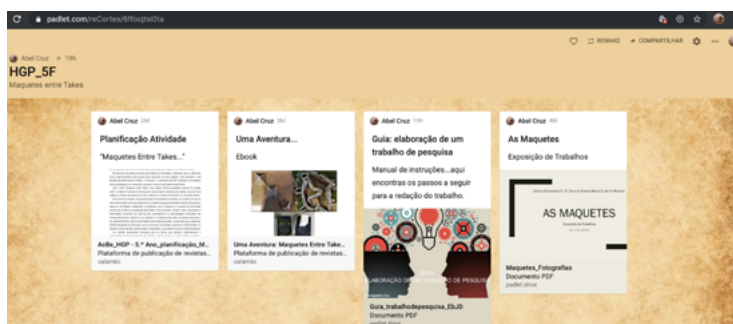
padlet.com/reCortes/6ffocjtsl0ta

REMAKE COMPARTILHAR

Abel Cruz • 19h

HGP_5F

Maquetes entre Takes

Abel Cruz 3M

Planificação Atividade

"Maquetes Entre Takes..."

AcBe_HGP - 5.º Ano_planificação_M...

Plataforma de publicação de revistas...

calameo

Abel Cruz 3M

Uma Aventura...

Ebook

Uma Aventura: Maquetes Entre Take...

Plataforma de publicação de revistas...

calameo

Abel Cruz 19h

Guia: elaboração de um trabalho de pesquisa

Manual de instruções...aqui encontras os passos a seguir para a redação do trabalho.

ELABORAÇÃO DE UM TRABALHO DE PESQUISA

Guia_trabalhodepesquisa_EbJD

Documento PDF

padlet.drive

Abel Cruz 4M

As Maquetes

Exposição de Trabalhos

AS MAQUETES

Exposição de Trabalhos

Maquetes_Fotografias

Documento PDF

padlet.drive